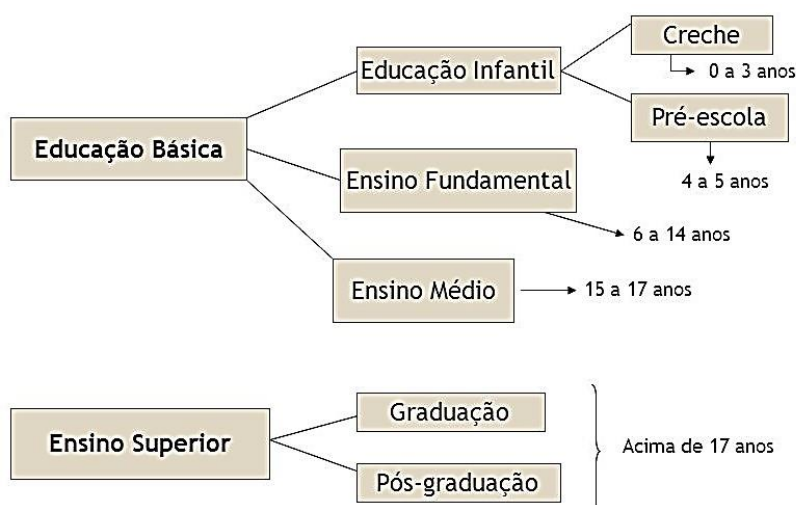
Educação Básica

Educação Infantil

Creche

0 a 3 anos

Pré-escola

4 a 5 anos

Ensino Fundamental

6 a 14 anos

Ensino Médio

15 a 17 anos

Ensino Superior

Graduação

Pós-graduação

Acima de 17 anos